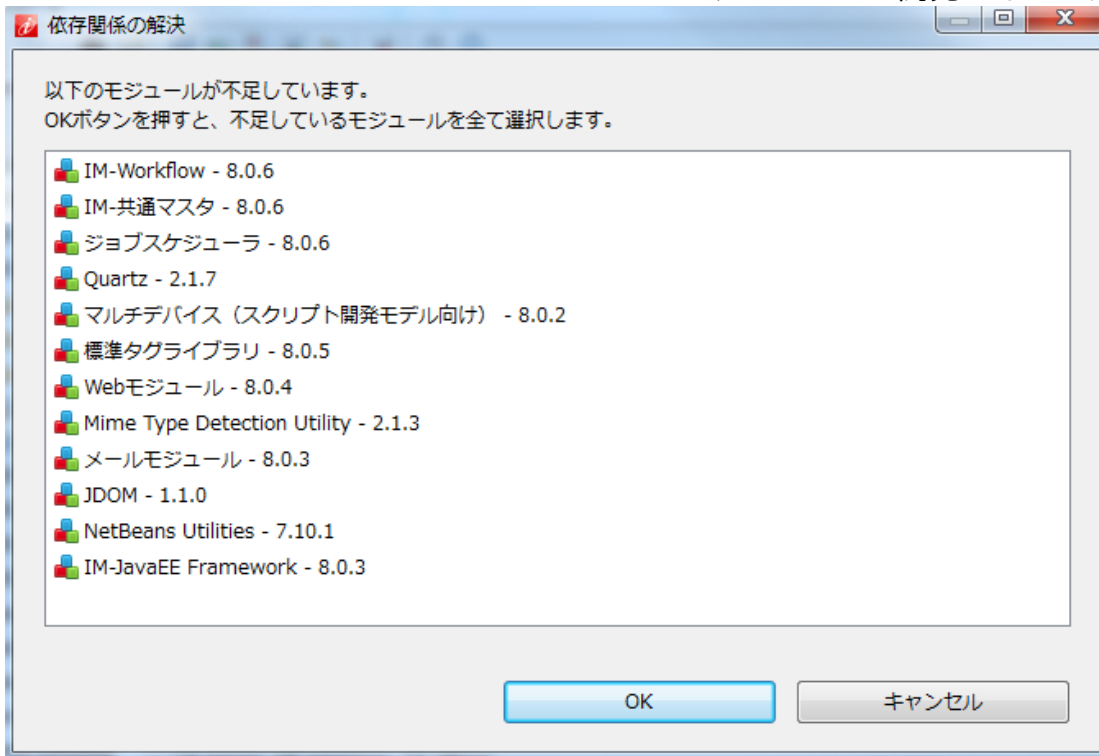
依存関係の解決

以下のモジュールが不足しています。
OKボタンを押すと、不足しているモジュールを全て選択します。

IM-Workflow - 8.0.6
IM-共通マスタ - 8.0.6
ジョブスケジューラ - 8.0.6
Quartz - 2.1.7
マルチデバイス（スクリプト開発モデル向け） - 8.0.2
標準タグライブラリ - 8.0.5
Webモジュール - 8.0.4
Mime Type Detection Utility - 2.1.3
メールモジュール - 8.0.3
JDOM - 1.1.0
NetBeans Utilities - 7.10.1
IM-JavaEE Framework - 8.0.3

OK
キャンセル